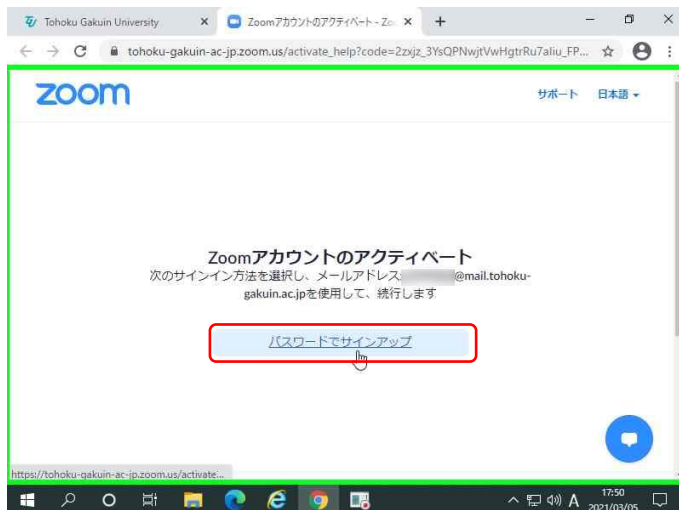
Tohoku Gakuin University ×
Zoomアカウントのアクティベート - Zo ×
+

tohoku-gakuin-ac-jp.zoom.us/activate_help?code=2zxjz_3YsQPNwjtVwHgtrRu7aliu_FP...

zoom
サポート 日本語

Zoomアカウントのアクティベート
次のサインイン方法を選択し、メールアドレス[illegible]@mail.tohoku-gakuin.ac.jpを使用して、続行します

パスワードでサインアップ

https://tohoku-gakuin-ac-jp.zoom.us/activate...

A 17:50 2021/03/05